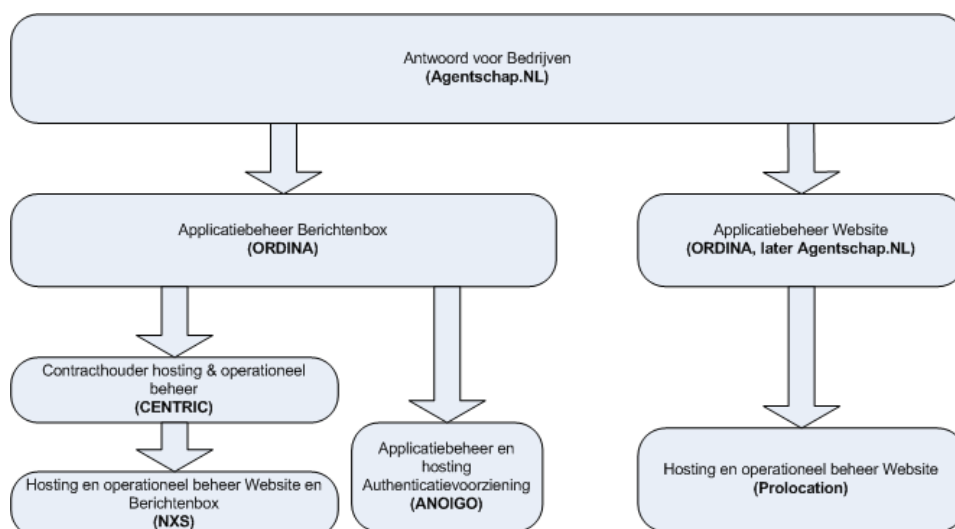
Antwoord voor Bedrijven
(Agentschap.NL)

Applicatiebeheer Berichtenbox
(ORDINA)

Applicatiebeheer Website
(ORDINA, later Agentschap.NL)

Contracthouder hosting & operationeel beheer
(CENTRIC)

Hosting en operationeel beheer Website en Berichtenbox
(NXS)

Applicatiebeheer en hosting Authenticatievoorziening
(ANOIGO)

Hosting en operationeel beheer Website
(Prolocation)